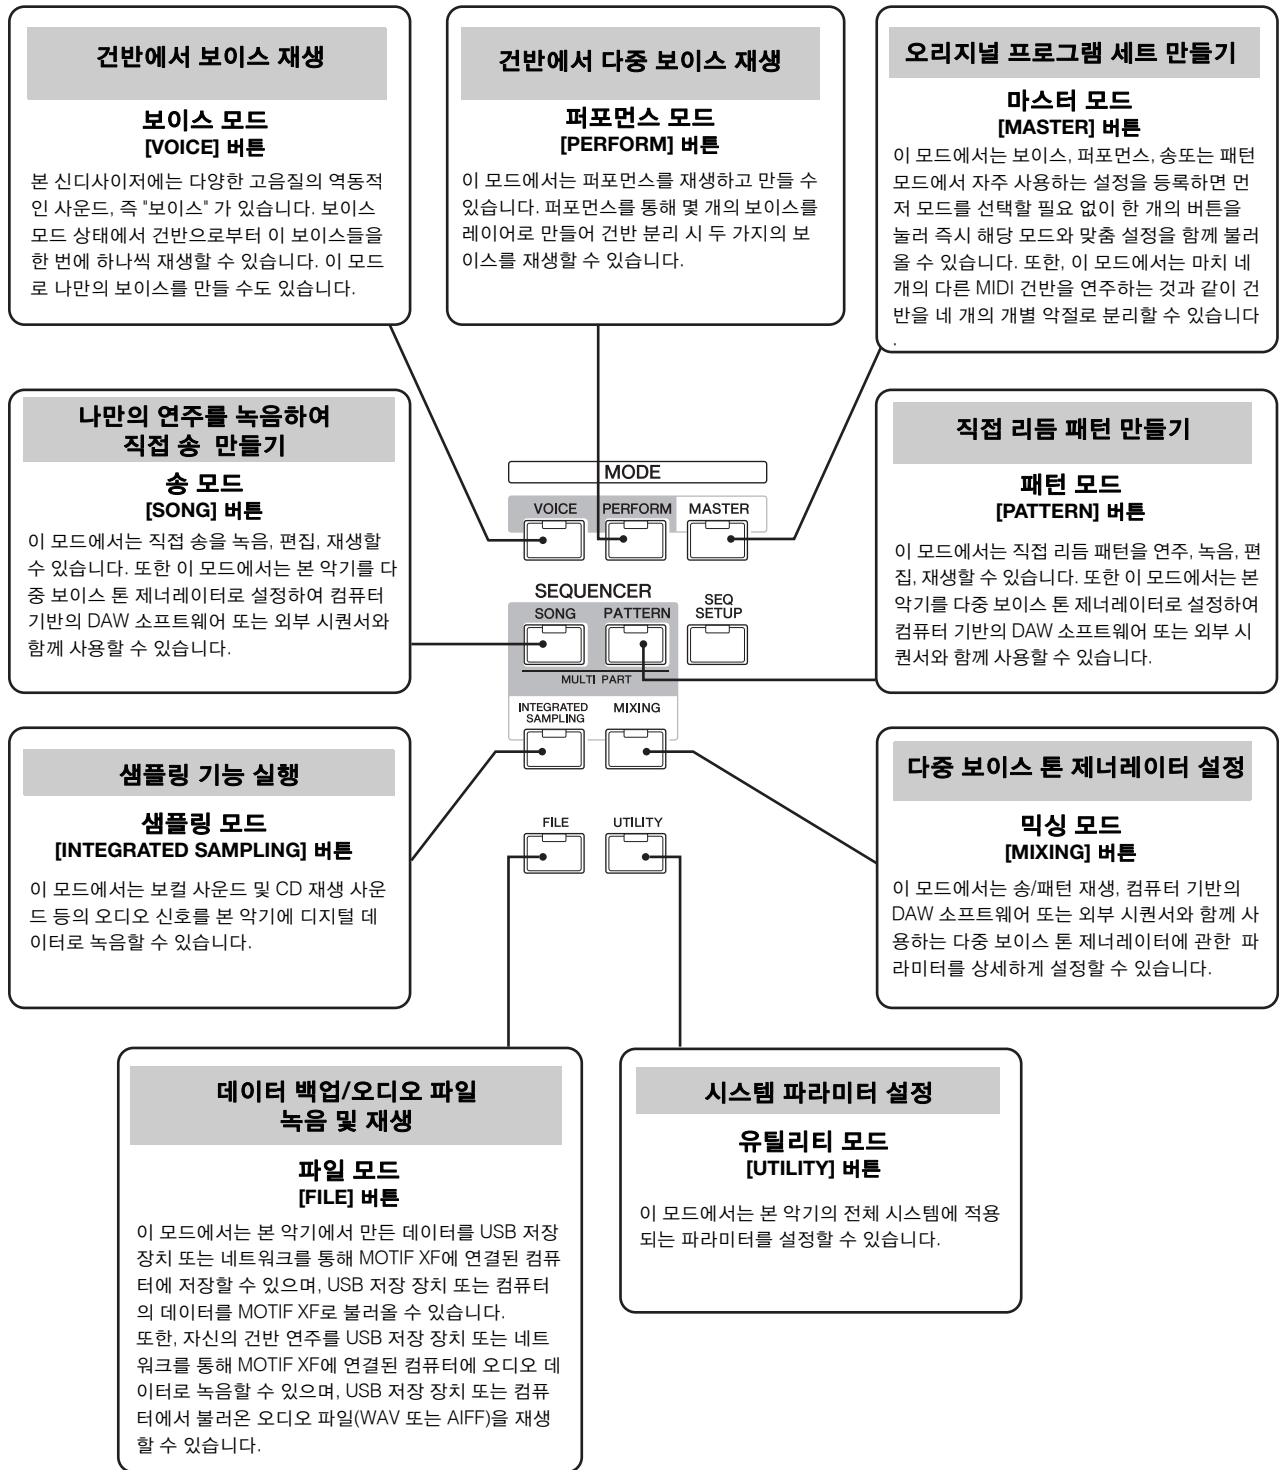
건반에서 보이스 재생

보이스 모드
[VOICE] 버튼

본 신디사이저에는 다양한 고음질의 역동적인 사운드, 즉 "보이스" 가 있습니다. 보이스 모드 상태에서 건반으로부터 이 보이스들을 한 번에 하나씩 재생할 수 있습니다. 이 모드로 나만의 보이스를 만들 수도 있습니다.

건반에서 다중 보이스 재생

퍼포먼스 모드
[PERFORM] 버튼

이 모드에서는 퍼포먼스를 재생하고 만들 수 있습니다. 퍼포먼스를 통해 몇 개의 보이스를 레이어로 만들어 건반 분리 시 두 가지의 보이스를 재생할 수 있습니다.

오리지널 프로그램 세트 만들기

마스터 모드
[MASTER] 버튼

이 모드에서는 보이스, 퍼포먼스, 송또는 패턴 모드에서 자주 사용하는 설정을 등록하면 먼저 모드를 선택할 필요 없이 한 개의 버튼을 눌러 즉시 해당 모드와 맞춤 설정을 함께 불러올 수 있습니다. 또한, 이 모드에서는 마치 네 개의 다른 MIDI 건반을 연주하는 것과 같이 건반을 네 개의 개별 악절로 분리할 수 있습니다.

나만의 연주를 녹음하여 직접 송 만들기

송 모드
[SONG] 버튼

이 모드에서는 직접 송을 녹음, 편집, 재생할 수 있습니다. 또한 이 모드에서는 본 악기를 다중 보이스 톤 제너레이터로 설정하여 컴퓨터 기반의 DAW 소프트웨어 또는 외부 시퀀서와 함께 사용할 수 있습니다.

MODE
VOICE PERFORM MASTER
SEQUENCER
SONG PATTERN SEQ SETUP
MULTI PART
INTEGRATED SAMPLING MIXING
FILE UTILITY

직접 리듬 패턴 만들기

패턴 모드
[PATTERN] 버튼

이 모드에서는 직접 리듬 패턴을 연주, 녹음, 편집, 재생할 수 있습니다. 또한 이 모드에서는 본 악기를 다중 보이스 톤 제너레이터로 설정하여 컴퓨터 기반의 DAW 소프트웨어 또는 외부 시퀀서와 함께 사용할 수 있습니다.

샘플링 기능 실행

샘플링 모드
[INTEGRATED SAMPLING] 버튼

이 모드에서는 보컬 사운드 및 CD 재생 사운드 등의 오디오 신호를 본 악기에 디지털 데이터로 녹음할 수 있습니다.

다중 보이스 톤 제너레이터 설정

믹싱 모드
[MIXING] 버튼

이 모드에서는 송/패턴 재생, 컴퓨터 기반의 DAW 소프트웨어 또는 외부 시퀀서와 함께 사용하는 다중 보이스 톤 제너레이터에 관한 파라미터를 상세하게 설정할 수 있습니다.

데이터 백업/오디오 파일 녹음 및 재생

파일 모드
[FILE] 버튼

이 모드에서는 본 악기에서 만든 데이터를 USB 저장 장치 또는 네트워크를 통해 MOTIF XF에 연결된 컴퓨터에 저장할 수 있으며, USB 저장 장치 또는 컴퓨터의 데이터를 MOTIF XF로 불러올 수 있습니다.
또한, 자신의 건반 연주를 USB 저장 장치 또는 네트워크를 통해 MOTIF XF에 연결된 컴퓨터에 오디오 데이터로 녹음할 수 있으며, USB 저장 장치 또는 컴퓨터에서 불러온 오디오 파일(WAV 또는 AIFF)을 재생할 수 있습니다.

시스템 파라미터 설정

유틸리티 모드
[UTILITY] 버튼

이 모드에서는 본 악기의 전체 시스템에 적용되는 파라미터를 설정할 수 있습니다.